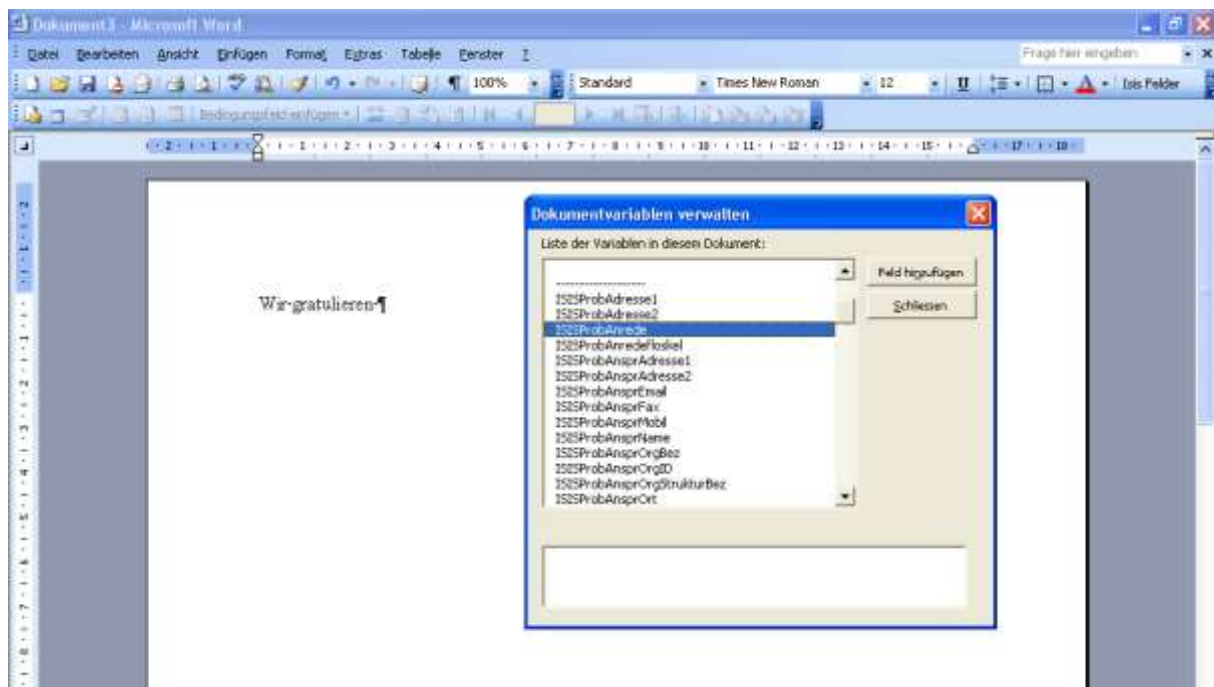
Dokument3 - Microsoft Word

Datei Bearbeiten Ansicht Einfügen Format Extras Tabelle Fenster ?

Frage hier eingeben

100% Standard Times New Roman 12 Isis Felder

Bedingungsfeld einfügen

Wir gratulieren¶

Dokumentvariablen verwalten

Liste der Variablen in diesem Dokument:

--------------------
ISISProbAdresse1
ISISProbAdresse2
ISISProbAnrede
ISISProbAnredeFloskel
ISISProbAnsprAdresse1
ISISProbAnsprAdresse2
ISISProbAnsprEmail
ISISProbAnsprFax
ISISProbAnsprMobil
ISISProbAnsprName
ISISProbAnsprOrgBez
ISISProbAnsprOrgID
ISISProbAnsprOrgStrukturBez
ISISProbAnsprOrt

Feld hinzufügen

Schliessen